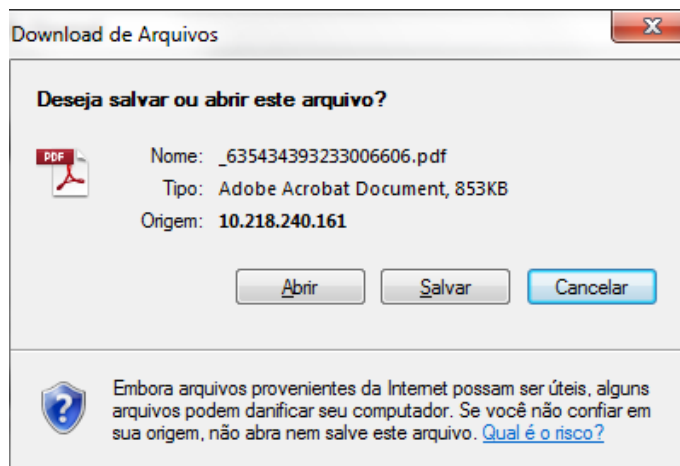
Download de Arquivos

Deseja salvar ou abrir este arquivo?

PDF

Nome: _635434393233006606.pdf

Tipo: Adobe Acrobat Document, 853KB

Origem: 10.218.240.161

Abrir Salvar Cancelar

Embora arquivos provenientes da Internet possam ser úteis, alguns arquivos podem danificar seu computador. Se você não confiar em sua origem, não abra nem salve este arquivo. Qual é o risco?